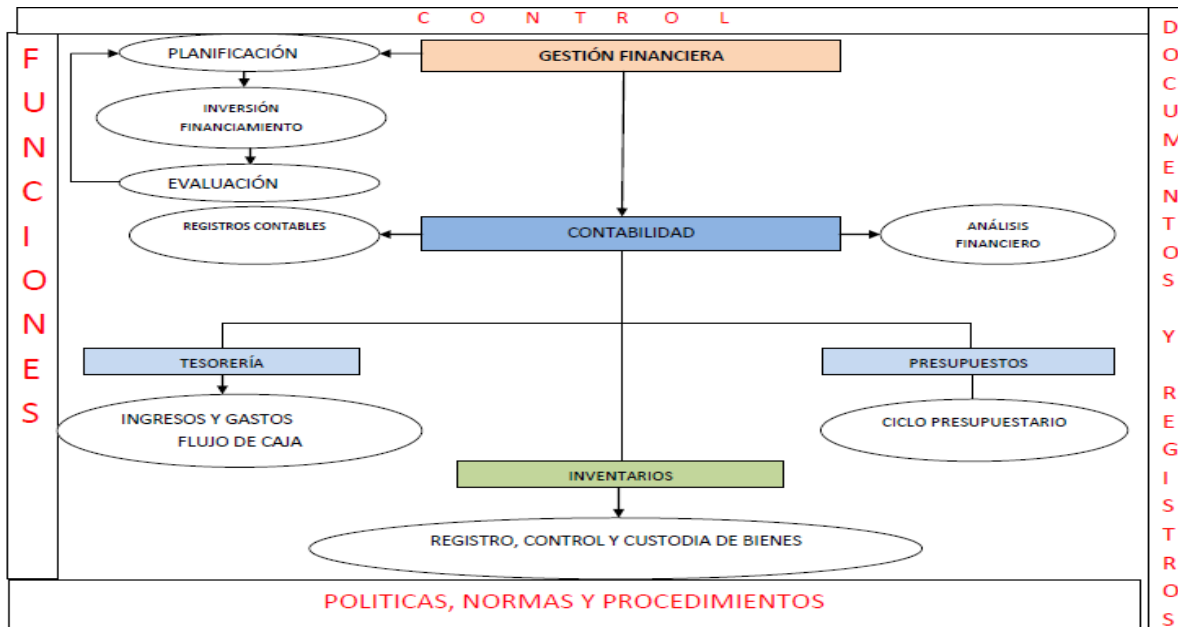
C O N T R O L

FUNCIONES

PLANIFICACIÓN

GESTIÓN FINANCIERA

INVERSIÓN
FINANCIAMIENTO

EVALUACIÓN

REGISTROS CONTABLES

CONTABILIDAD

ANÁLISIS
FINANCIERO

TESORERÍA

PRESUPUESTOS

INGRESOS Y GASTOS
FLUJO DE CAJA

CICLO PRESUPUESTARIO

INVENTARIOS

REGISTRO, CONTROL Y CUSTODIA DE BIENES

POLITICAS, NORMAS Y PROCEDIMIENTOS

DOCUMENTOS Y REGISTROS